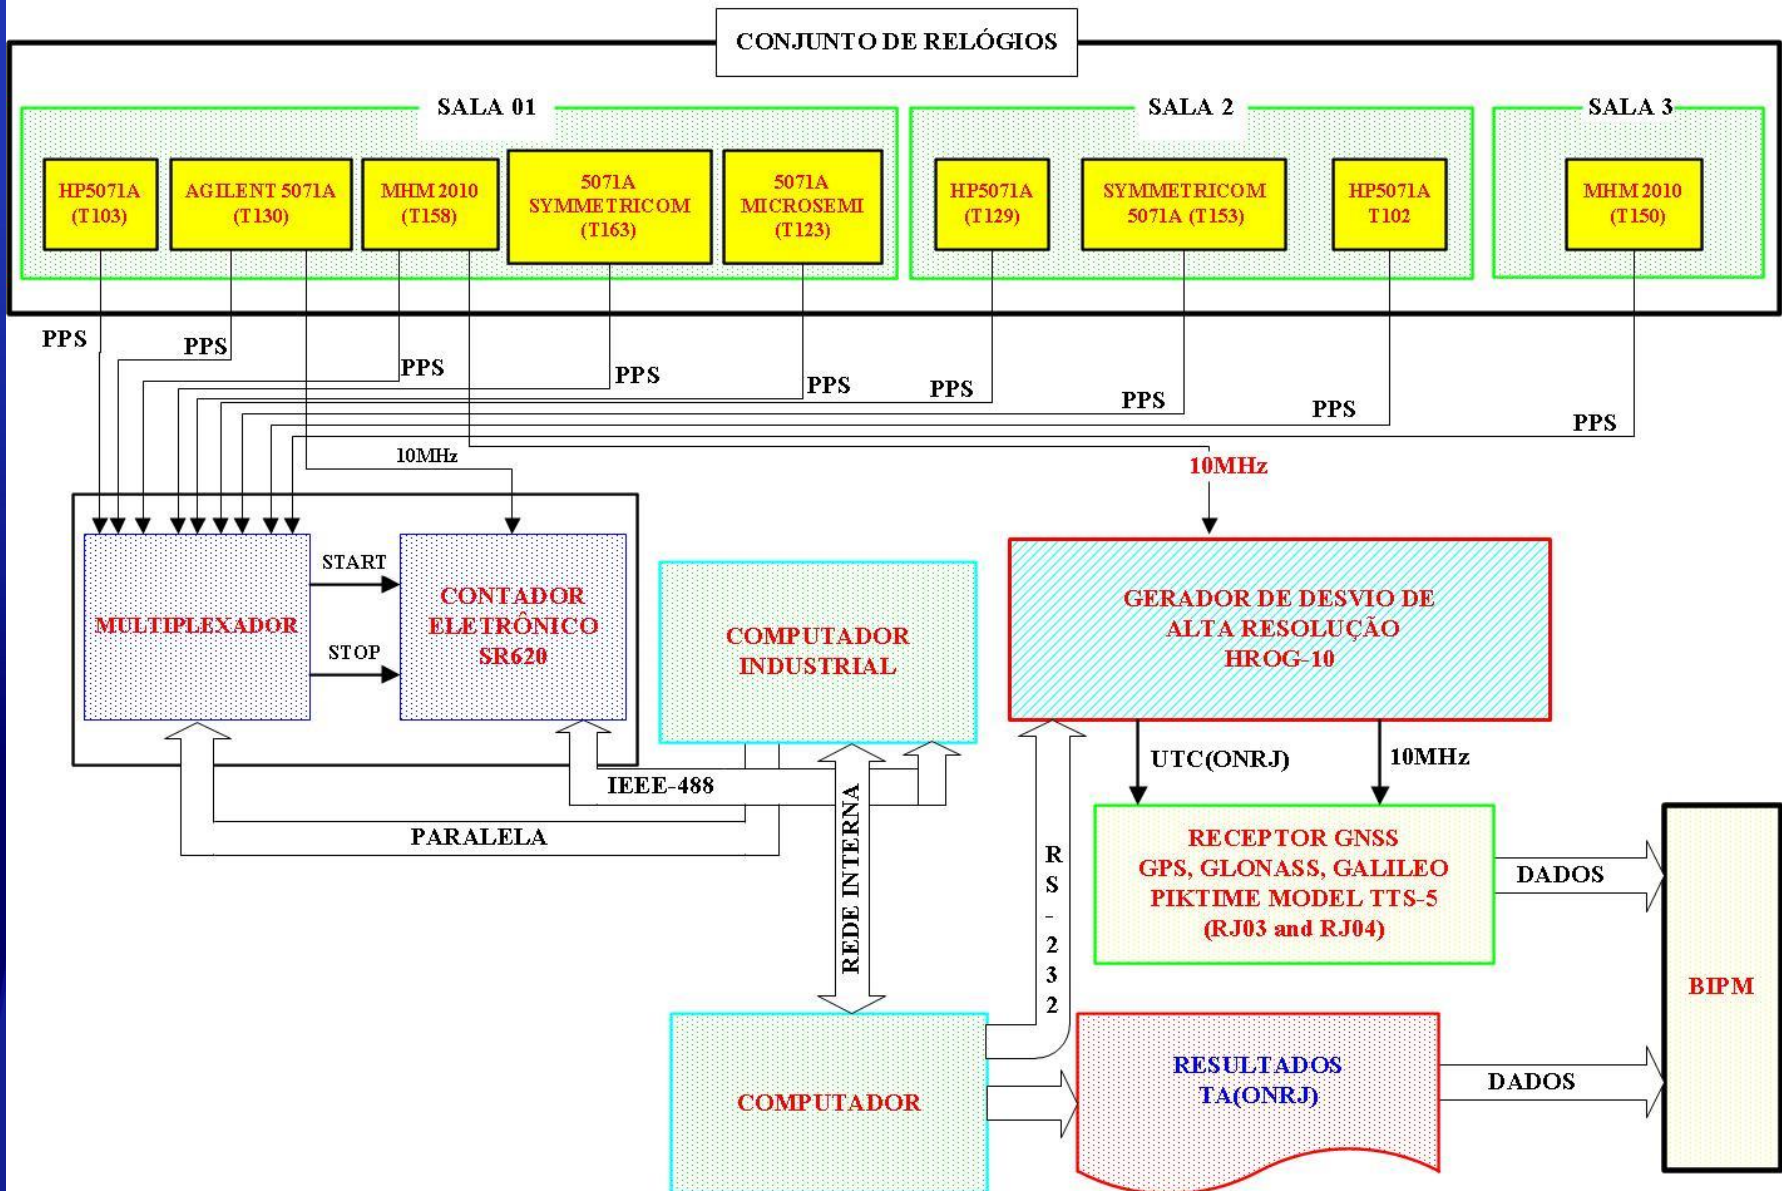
CONJUNTO DE RELÓGIOS

SALA 01

HP5071A (T103)

AGILENT 5071A (T130)

MHM 2010 (T158)

5071A SYMMETRICOM (T163)

5071A MICROSEMI (T123)

SALA 2

HP5071A (T129)

SYMMETRICOM 5071A (T153)

HP5071A T102

SALA 3

MHM 2010 (T150)

PPS

PPS

PPS

PPS

PPS

PPS

PPS

PPS

PPS

10MHz

10MHz

MULTIPLEXADOR

START

STOP

CONTADOR ELETRÔNICO SR620

COMPUTADOR INDUSTRIAL

GERADOR DE DESVIO DE ALTA RESOLUÇÃO HROG-10

IEEE-488

PARALELA

REDE INTERNA

UTC(ONRJ)

10MHz

RECEPTOR GNSS GPS, GLONASS, GALILEO PIKTIME MODEL TTS-5 (RJ03 and RJ04)

DADOS

RS-232

BIPM

COMPUTADOR

RESULTADOS TA(ONRJ)

DADOS